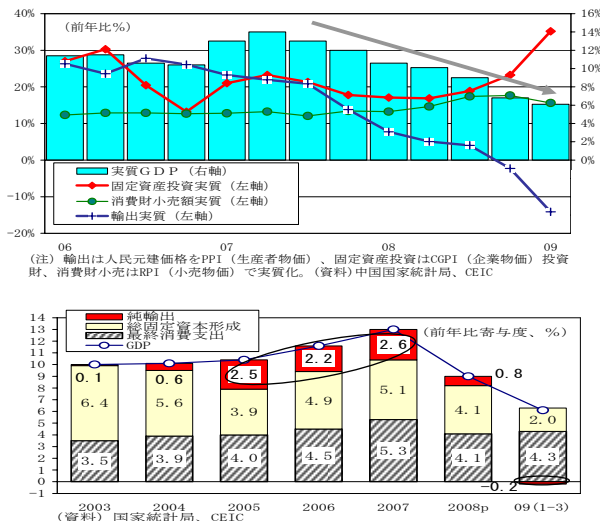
40%
30%
20%
10%
0%
−10%
−20%
(前年比%)
16%
14%
12%
10%
8%
6%
4%
2%
0%
実質GDP(右軸)
固定資産投資実質(左軸)
消費財小売額実質(左軸)
輸出実質(左軸)
06
07
08
09

(注)輸出は人民元建価格をPPI(生産者物価)、固定資産投資はCGPI(企業物価)投資財、消費財小売はRPI(小売物価)で実質化。(資料)中国国家統計局、CEIC

14
13
12
11
10
9
8
7
6
5
4
3
2
1
0
−1
純輸出
総固定資本形成
最終消費支出
GDP
(前年比寄与度、%)
0.1
6.4
3.5
0.6
5.6
3.9
2.5
3.9
4.0
2.2
4.9
4.5
2.6
5.1
5.3
0.8
4.1
4.1
2.0
4.3
−0.2
2003
2004
2005
2006
2007
2008p
09(1−3)
(資料)国家統計局、CEIC